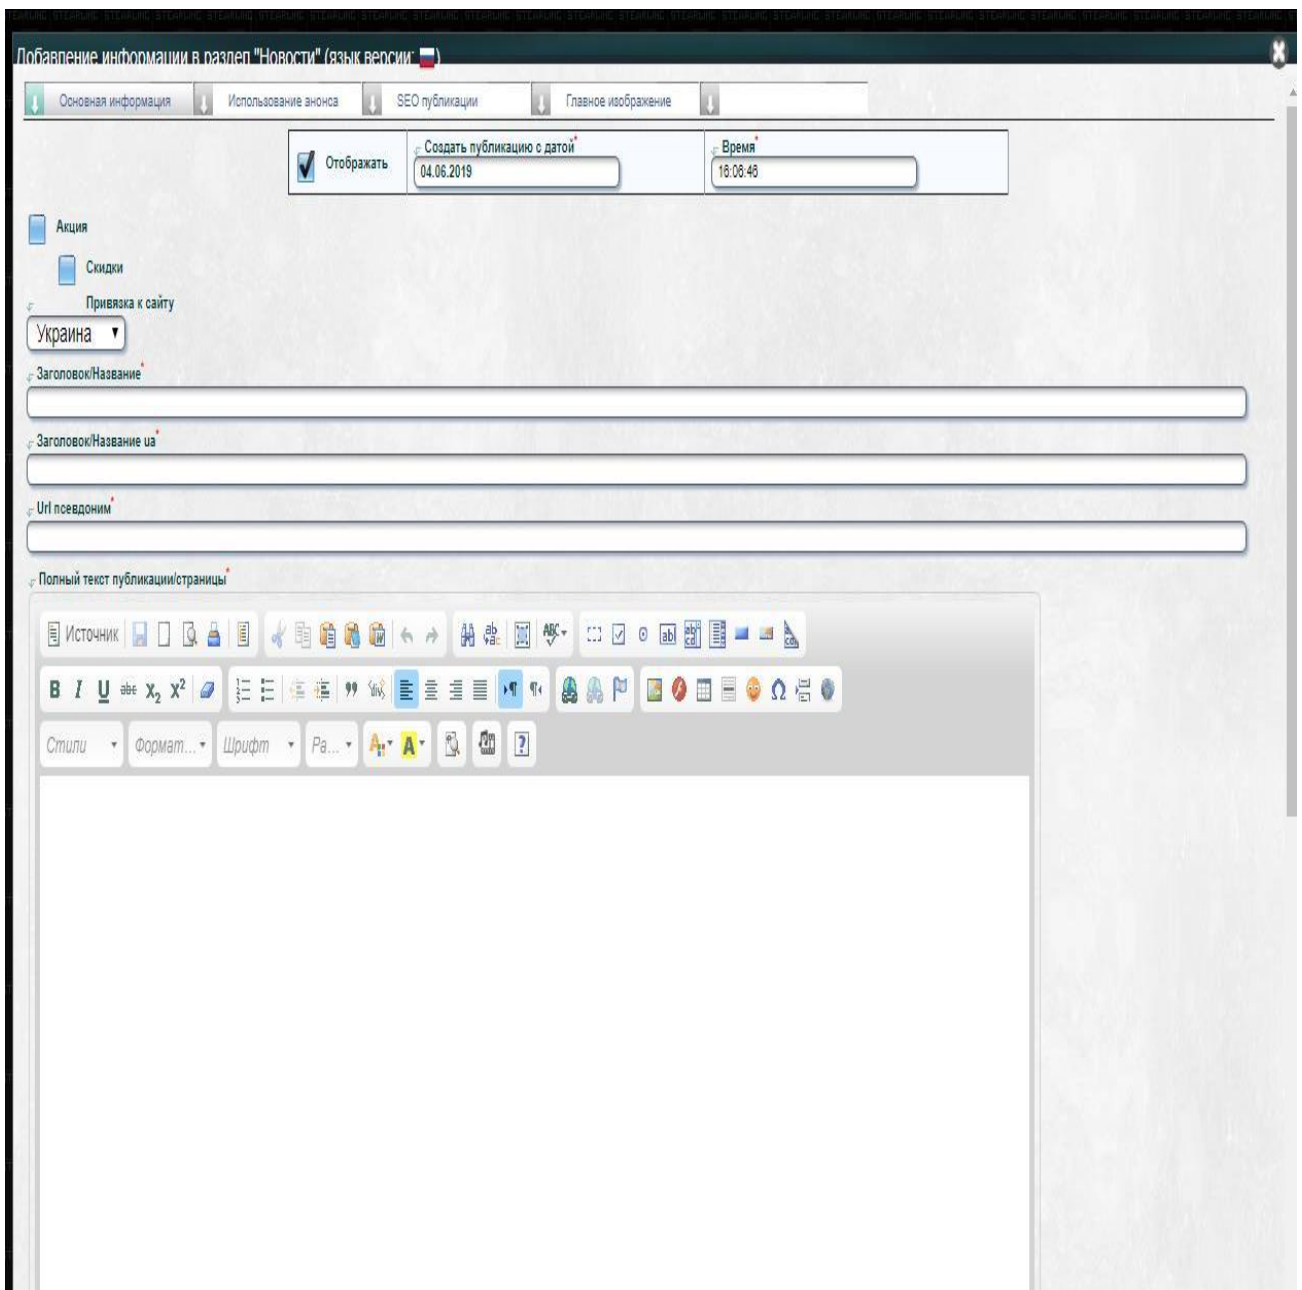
Добавление информации в раздел "Новости" (язык версии: )

Основная информация | Использование анонса | SEO публикации | Главное изображение

Отображать | Создать публикацию с датой* 04.06.2019 | Время* 16:06:46

Акция

Скидки

Привязка к сайту

Украина

Заголовок/Название*

Заголовок/Название ua*

Url псевдоним*

Полный текст публикации/страницы*

Источник

B I U abc $x_2$ $x^2$

Стили | Формат... | Шрифт | Ра...